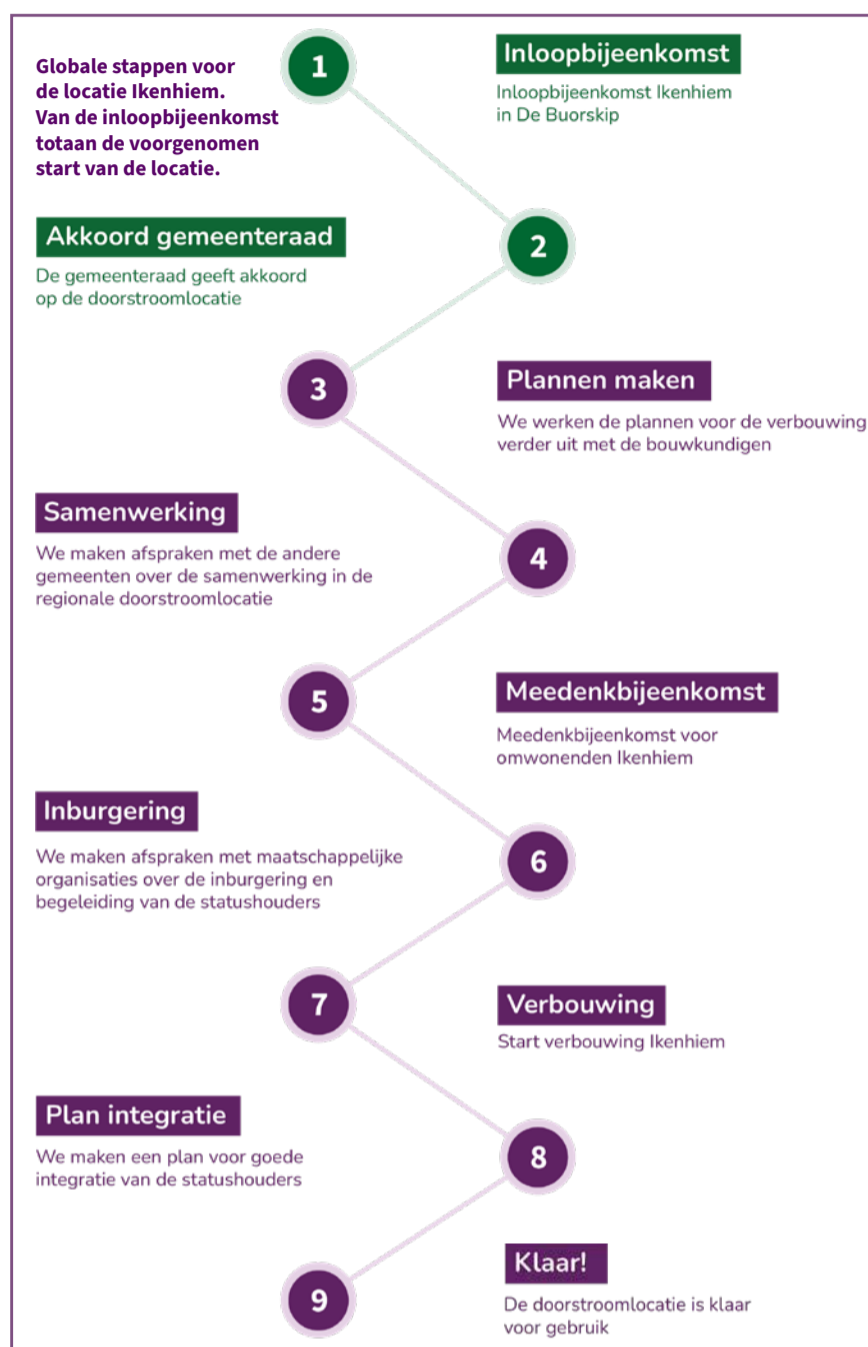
Globale stappen voor de locatie Ikenhiem. Van de inloopbijeenkomst totaan de voorgenomen start van de locatie.

1

Inloopbijeenkomst

Inloopbijeenkomst Ikenhiem in De Buorskip

Akkoord gemeenteraad

De gemeenteraad geeft akkoord op de doorstroomlocatie

2

3

Plannen maken

We werken de plannen voor de verbouwing verder uit met de bouwkundigen

Samenwerking

We maken afspraken met de andere gemeenten over de samenwerking in de regionale doorstroomlocatie

4

5

Meedenkbijeenkomst

Meedenkbijeenkomst voor omwonenden Ikenhiem

Inburgering

We maken afspraken met maatschappelijke organisaties over de inburgering en begeleiding van de statushouders

6

7

Verbouwing

Start verbouwing Ikenhiem

Plan integratie

We maken een plan voor goede integratie van de statushouders

8

9

Klaar!

De doorstroomlocatie is klaar voor gebruik